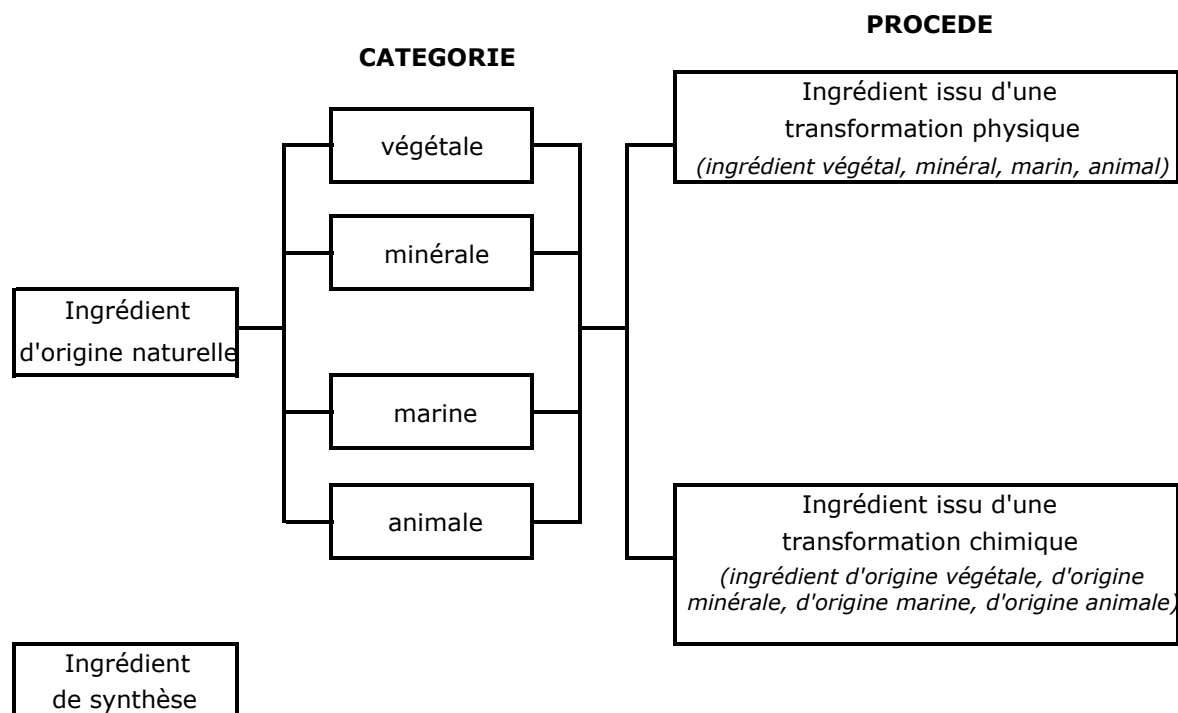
PROCEDE

CATEGORIE

Ingrédient d'origine naturelle

végétale

minérale

marine

animale

Ingrédient issu d'une transformation physique
*(ingrédient végétal, minéral, marin, animal)*

Ingrédient issu d'une transformation chimique
*(ingrédient d'origine végétale, d'origine minérale, d'origine marine, d'origine animale)*

Ingrédient de synthèse